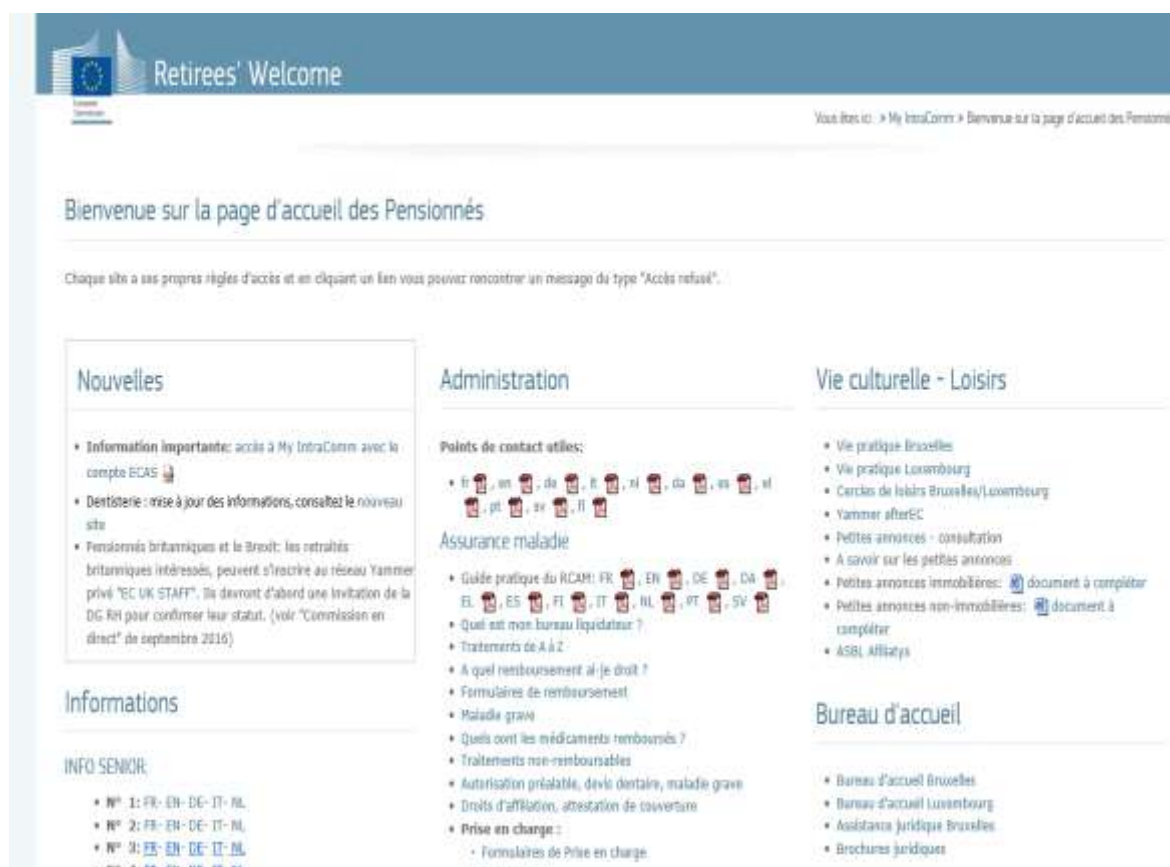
Retirees' Welcome

European Commission

Vous êtes ici : > My IntraComm > Bienvenue sur la page d'accueil des Pensionnés

Bienvenue sur la page d'accueil des Pensionnés

Chaque site a ses propres règles d'accès et en cliquant un lien vous pouvez rencontrer un message du type "Accès refusé".

Nouvelles

- Information importante: accès à My IntraComm avec le compte ECAS
- Dentisterie : mise à jour des informations, consultez le nouveau site
- Pensionnés britanniques et le Brexit: les retraités britanniques intéressés, peuvent s'inscrire au réseau Yammer privé "EC UK STAFF". Ils devront d'abord une invitation de la DG RH pour confirmer leur statut. (voir "Commission en direct" de septembre 2016)

Informations

INFO SENIOR

- N° 1: FR- EN- DE- IT- NL
- N° 2: FR- EN- DE- IT- NL
- N° 3: FR- EN- DE- IT- NL
- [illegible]

Administration

Points de contact utiles:

- fr, en, de, it, nl, da, es, el, pt, sv, fi

Assurance maladie

- Guide pratique du RCAM: FR, EN, DE, DA, EL, ES, FI, IT, NL, PT, SV
- Quel est mon bureau liquidateur ?
- Traitements de A à Z
- A quel remboursement ai-je droit ?
- Formulaires de remboursement
- Maladie grave
- Quels sont les médicaments remboursés ?
- Traitements non-remboursables
- Autorisation préalable, devis dentaire, maladie grave
- Droits d'affiliation, attestation de couverture
- Prise en charge :
  - Formulaires de Prise en charge

Vie culturelle - Loisirs

- Vie pratique Bruxelles
- Vie pratique Luxembourg
- Cercles de loisirs Bruxelles/Luxembourg
- Yammer afterEC
- Petites annonces - consultation
- A savoir sur les petites annonces
- Petites annonces immobilières: document à compléter
- Petites annonces non-immobilières: document à compléter
- ASBL Affiliatys

Bureau d'accueil

- Bureau d'accueil Bruxelles
- Bureau d'accueil Luxembourg
- Assistance juridique Bruxelles
- Brochures juridiques